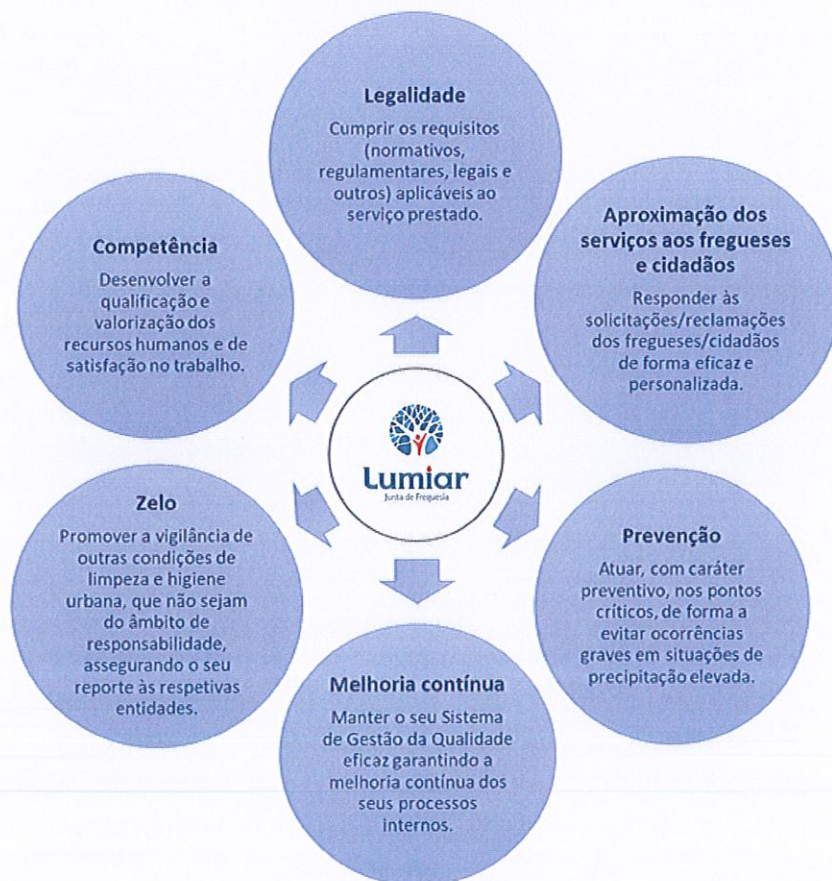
Legalidade

Cumprir os requisitos (normativos, regulamentares, legais e outros) aplicáveis ao serviço prestado.

Aproximação dos serviços aos fregueses e cidadãos

Responder às solicitações/reclamações dos fregueses/cidadãos de forma eficaz e personalizada.

Prevenção

Atuar, com caráter preventivo, nos pontos críticos, de forma a evitar ocorrências graves em situações de precipitação elevada.

Melhoria contínua

Manter o seu Sistema de Gestão da Qualidade eficaz garantindo a melhoria contínua dos seus processos internos.

Zelo

Promover a vigilância de outras condições de limpeza e higiene urbana, que não sejam do âmbito de responsabilidade, assegurando o seu reporte às respetivas entidades.

Competência

Desenvolver a qualificação e valorização dos recursos humanos e de satisfação no trabalho.

Lumiar
Junta de Freguesia